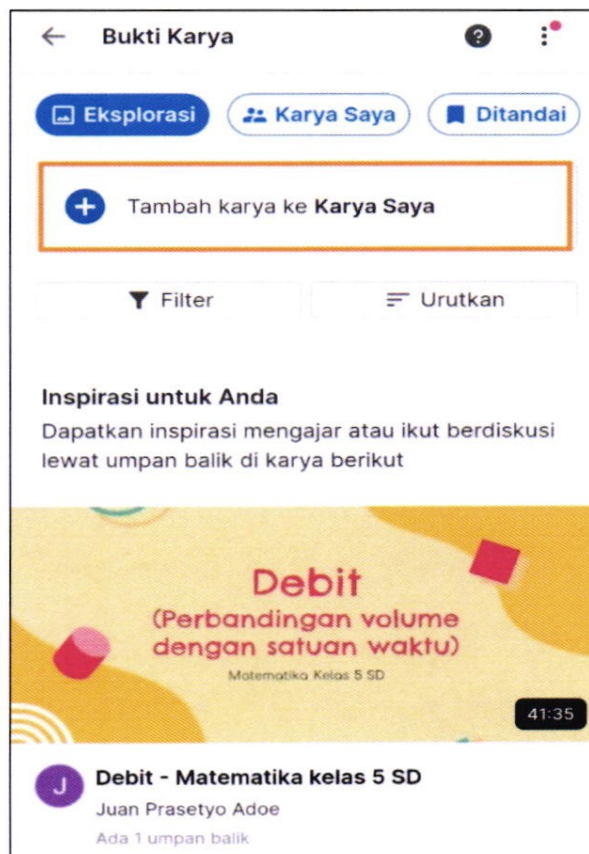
Bukti Karya

Eksplorasi
Karya Saya
Ditandai

Tambah karya ke **Karya Saya**

Filter
Urutkan

Inspirasi untuk Anda

Dapatkan inspirasi mengajar atau ikut berdiskusi lewat umpan balik di karya berikut

Debit
(Perbandingan volume dengan satuan waktu)
Matematika Kelas 5 SD

41:35

J
Debit - Matematika kelas 5 SD
Juan Prasetyo Adoe
Ada 1 umpan balik